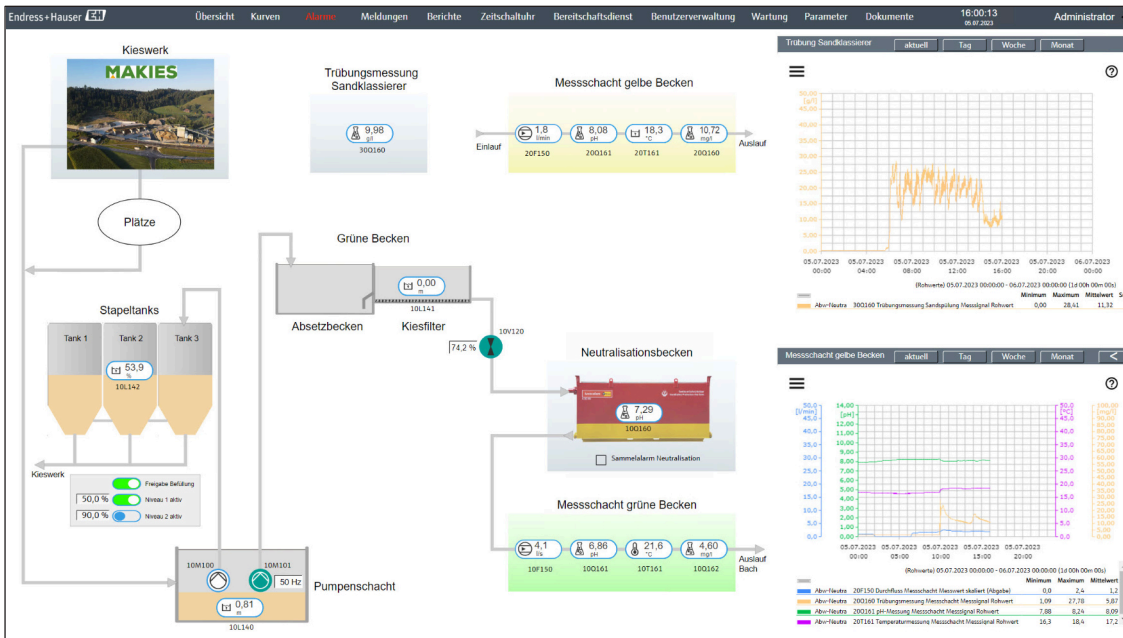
Endress+Hauser EH

Übersicht Kurven Alarme Meldungen Berichte Zeitschaltuhr Bereitschaftsdienst Benutzerverwaltung Wartung Parameter Dokumente

16:00:13
05.07.2023

Administrator

Kieswerk

MAKIES

Plätze

Trübungsmessung Sandklassierer

9,98 g/l
30Q160

Messschacht gelbe Becken

Einlauf

1,8 l/min
20F150

8,08 pH
20Q161

18,3 °C
20T161

10,72 mg/l
20Q160

Auslauf

Grüne Becken

0,00 m
10L141

Absetzbecken

Kiesfilter

10V120

74,2 %

Stapeltanks

Tank 1 Tank 2 Tank 3

53,9 %
10L142

Kieswerk

Freigabe Befüllung

50,0 % Niveau 1 aktiv

90,0 % Niveau 2 aktiv

Neutralisationsbecken

7,29 pH
10Q160

Sammelalarm Neutralisation

Messschacht grüne Becken

4,1 l/s
10F150

6,86 pH
10Q161

21,6 °C
10T161

4,60 mg/l
10Q162

Auslauf Bach

10M100

10M101

50 Hz

Pumpenschacht

0,81 m
10L140

Trübung Sandklassierer aktuell Tag Woche Monat

50,00 [g/l] 45,00 40,00 35,00 30,00 25,00 20,00 15,00 10,00 5,00 0,00

05.07.2023 00:00
05.07.2023 04:00
05.07.2023 08:00
05.07.2023 12:00
05.07.2023 16:00
05.07.2023 20:00
06.07.2023 00:00

(Rohwerte) 05.07.2023 00:00:00 - 06.07.2023 00:00:00 (1d 00h 00m 00s)

| | | Minimum | Maximum | Mittelwert |
|---|---|---|---|---|
| Abw-Neutra | 30Q160 Trübungsmessung Sandspülung Messsignal Rohwert | 0,00 | 28,41 | 11,32 |

Messschacht gelbe Becken aktuell Tag Woche Monat

50,0 [l/min] 45,0 40,0 35,0 30,0 25,0 20,0 15,0 10,0 5,0 0,0
14,00 [pH] 12,00 10,00 8,00 6,00 4,00 2,00 0,00
50,0 [°C] 45,0 40,0 35,0 30,0 25,0 20,0 15,0 10,0 5,0 0,0
100,00 [mg/l] 95,00 90,00 85,00 80,00 75,00 70,00 65,00 60,00 55,00 50,00 45,00 40,00 35,00 30,00 25,00 20,00 15,00 10,00 5,00 0,00

05.07.2023 00:00
05.07.2023 05:00
05.07.2023 10:00
05.07.2023 15:00
05.07.2023 20:00

(Rohwerte) 05.07.2023 00:00:00 - 06.07.2023 00:00:00 (1d 00h 00m 00s)

| | | Minimum | Maximum | Mittelwert |
|---|---|---|---|---|
| Abw-Neutra | 20F150 Durchfluss Messschacht Messwert skaliert (Abgabe) | 0,0 | 2,4 | 1,2 |
| Abw-Neutra | 20Q160 Trübungsmessung Messschacht Messsignal Rohwert | 1,09 | 27,78 | 5,87 |
| Abw-Neutra | 20Q161 pH-Messung Messschacht Messsignal Rohwert | 7,88 | 8,24 | 8,09 |
| Abw-Neutra | 20T161 Temperaturmessung Messschacht Messsignal Rohwert | 16,3 | 18,4 | 17,2 |